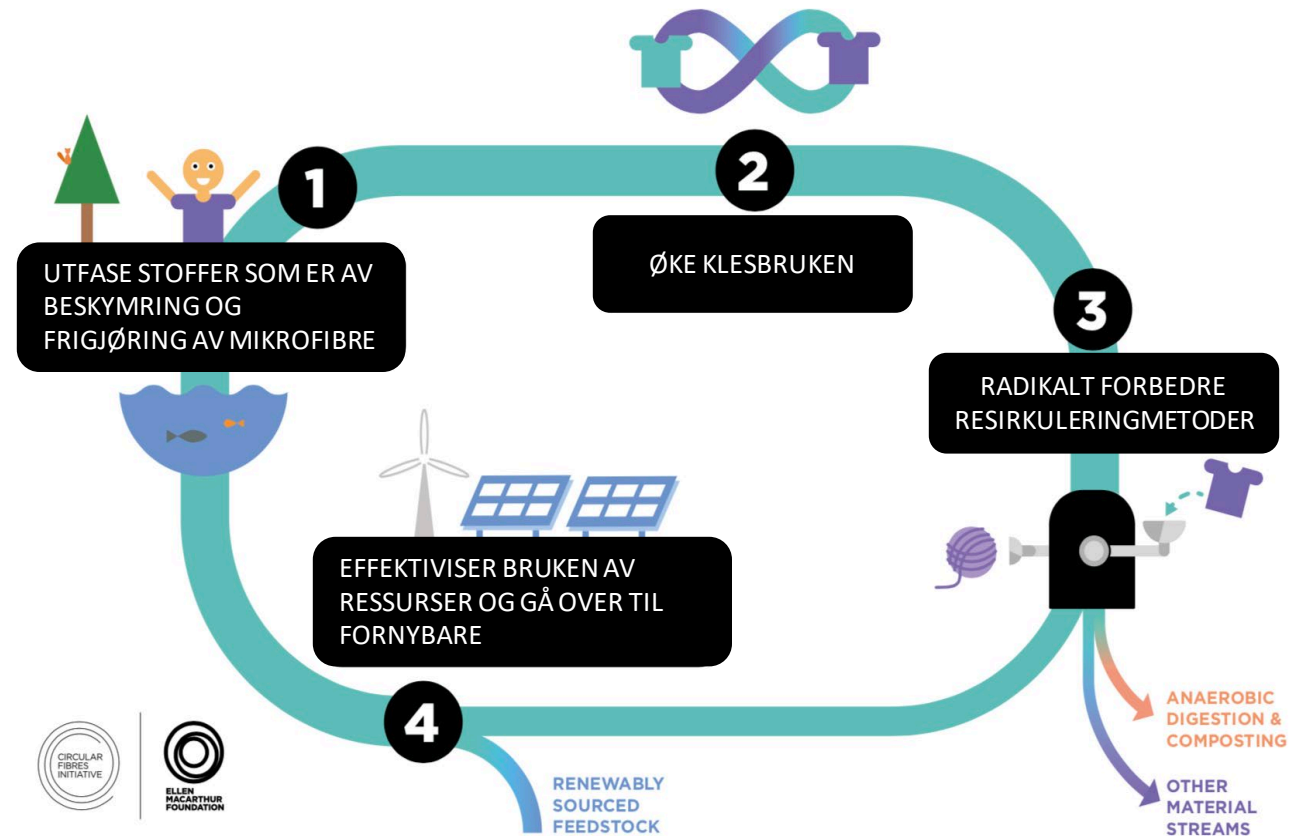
1

UTFASE STOFFER SOM ER AV BESKYMRING OG FRIGJØRING AV MIKROFIBRE

2

ØKE KLESBRUKEN

3

RADIKALT FORBEDRE RESIRKULERINGMETODER

EFFEKTIVISER BRUKEN AV RESSURSER OG GÅ OVER TIL FORNYBARE

4

RENEWABLY SOURCED FEEDSTOCK

ANAEROBIC DIGESTION & COMPOSTING

OTHER MATERIAL STREAMS

CIRCULAR FIBRES INITIATIVE

ELLEN MACARTHUR FOUNDATION